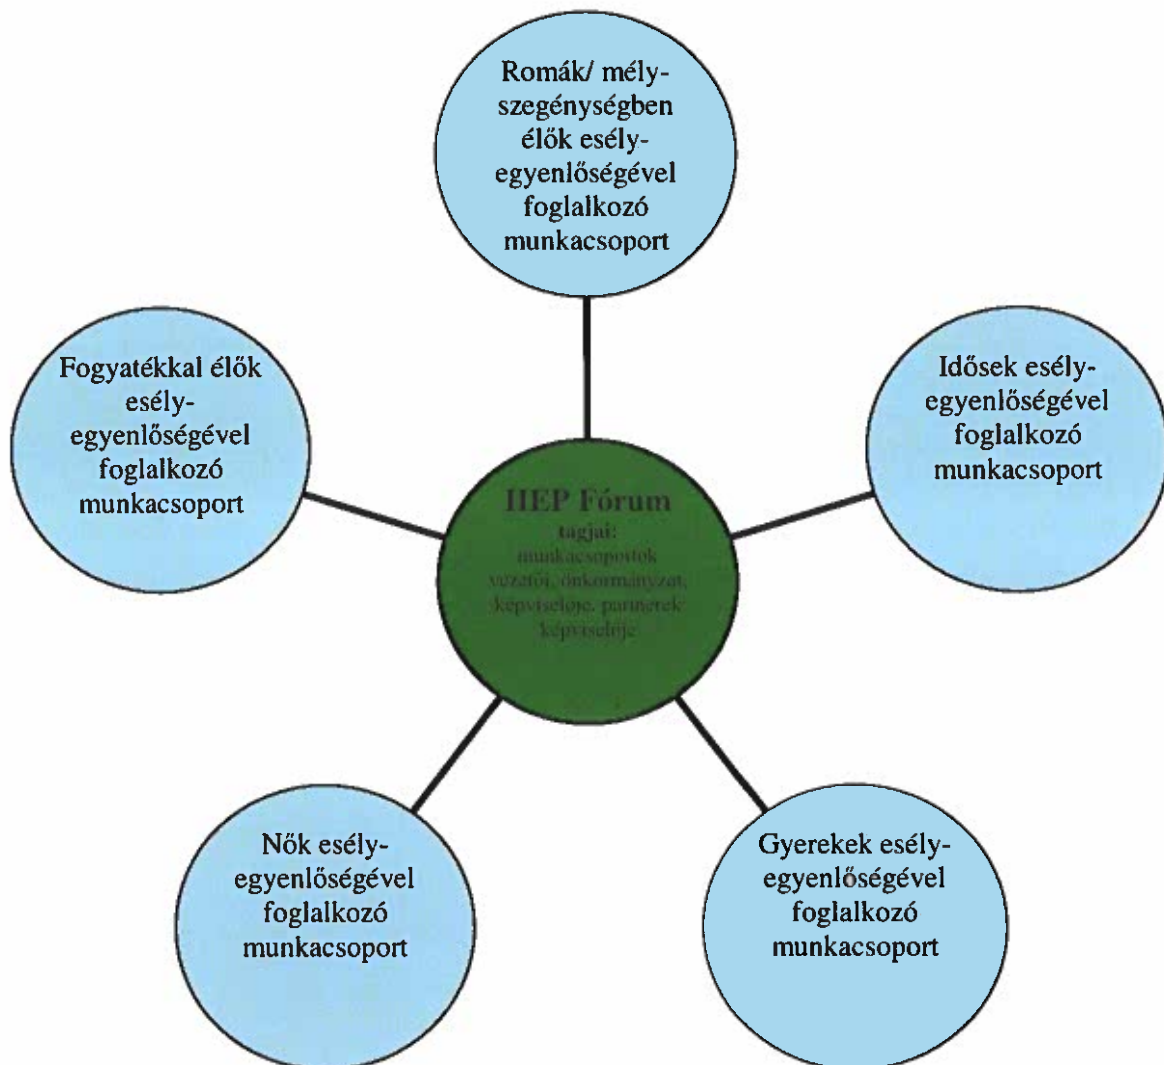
Romák/ mélyszegénységben élők esélyegyenlőségével foglalkozó munkacsoport

Fogyatékkal élők esélyegyenlőségével foglalkozó munkacsoport

Idősek esélyegyenlőségével foglalkozó munkacsoport

HEP Fórum
tagjai:
munkacsoportok vezetői, önkormányzat képviselője, partnerek képviselője

Nők esélyegyenlőségével foglalkozó munkacsoport

Gyerekek esélyegyenlőségével foglalkozó munkacsoport